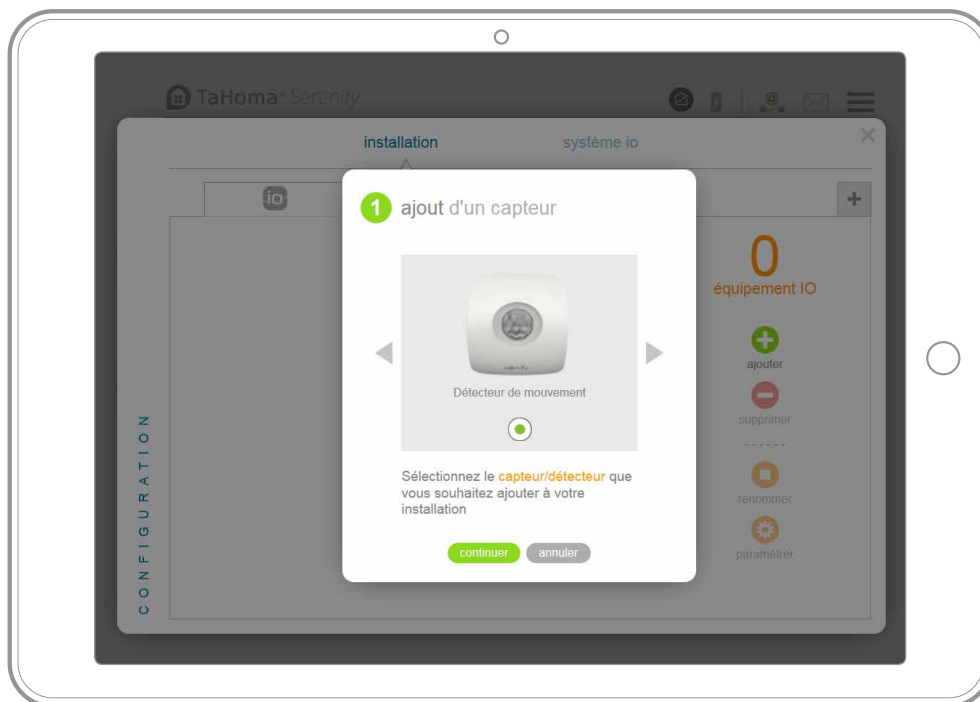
TaHoma Serenity

installation

système io

io

+

1 ajout d'un capteur

somfy

Détecteur de mouvement

Sélectionnez le capteur/détecteur que vous souhaitez ajouter à votre installation

continuer

annuler

0

équipement IO

ajouter

supprimer

renommer

paramétrer

CONFIGURATION